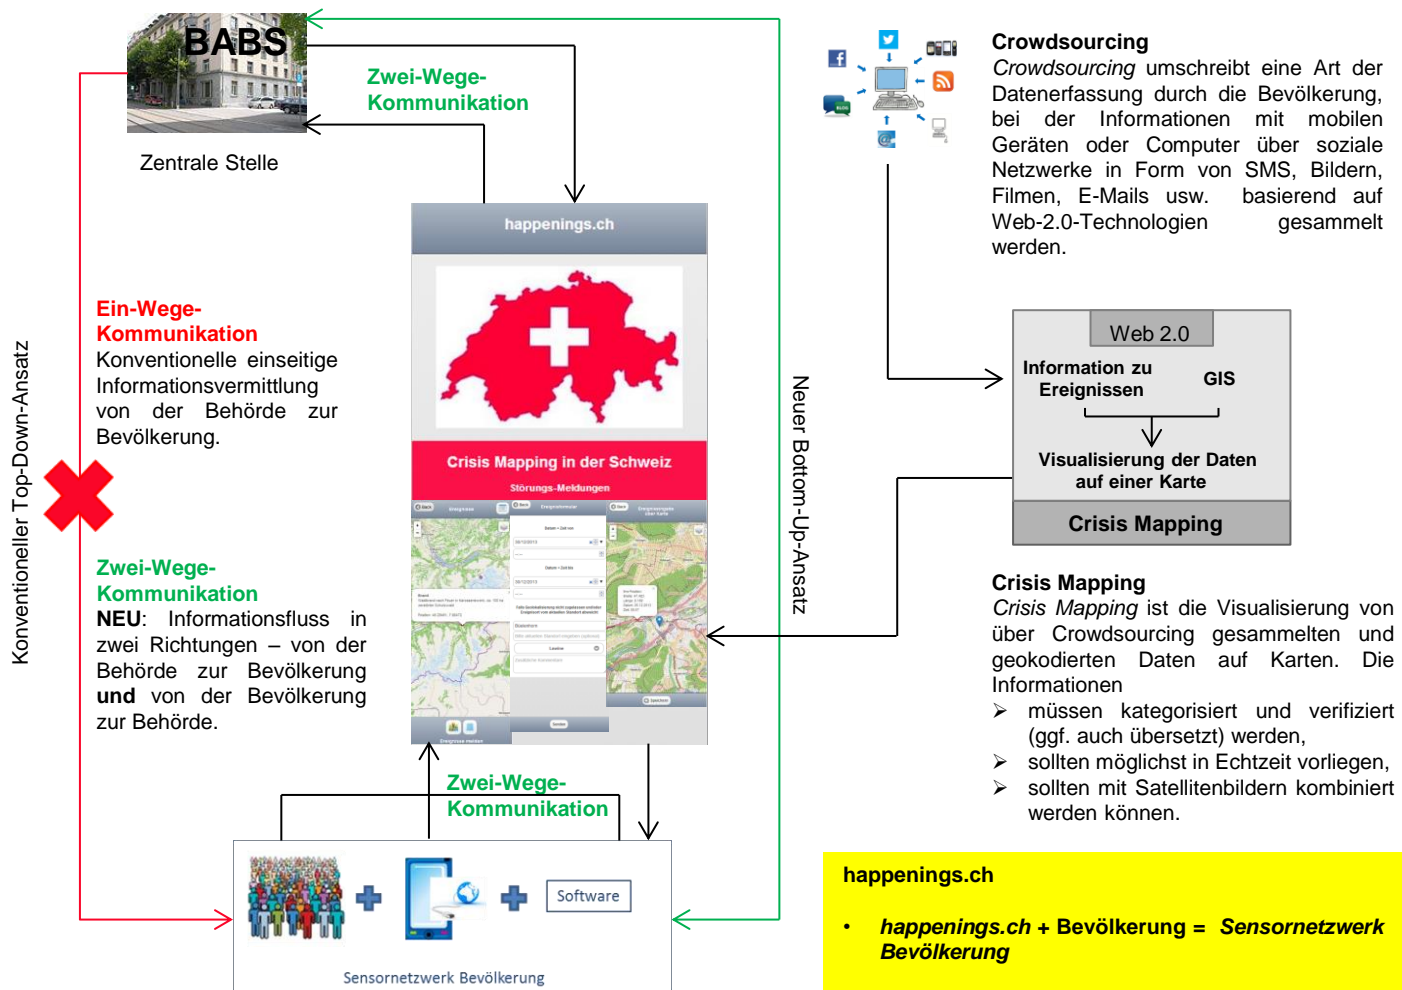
BABS

Zentrale Stelle

Zwei-Wege-Kommunikation

Konventioneller Top-Down-Ansatz

Ein-Wege-Kommunikation
Konventionelle einseitige Informationsvermittlung von der Behörde zur Bevölkerung.

Zwei-Wege-Kommunikation
**NEU**: Informationsfluss in zwei Richtungen – von der Behörde zur Bevölkerung **und** von der Bevölkerung zur Behörde.

happenings.ch

Crisis Mapping in der Schweiz

Störungs-Meldungen

Neuer Bottom-Up-Ansatz

Zwei-Wege-Kommunikation

Software

Sensornetzwerk Bevölkerung

Crowdsourcing
*Crowdsourcing* umschreibt eine Art der Datenerfassung durch die Bevölkerung, bei der Informationen mit mobilen Geräten oder Computer über soziale Netzwerke in Form von SMS, Bildern, Filmen, E-Mails usw. basierend auf Web-2.0-Technologien gesammelt werden.

Web 2.0

Information zu Ereignissen

GIS

Visualisierung der Daten auf einer Karte

Crisis Mapping

Crisis Mapping
*Crisis Mapping* ist die Visualisierung von über Crowdsourcing gesammelten und geokodierten Daten auf Karten. Die Informationen
➢ müssen kategorisiert und verifiziert (ggf. auch übersetzt) werden,
➢ sollten möglichst in Echtzeit vorliegen,
➢ sollten mit Satellitenbildern kombiniert werden können.

happenings.ch

• *happenings.ch* + Bevölkerung = *Sensornetzwerk Bevölkerung*